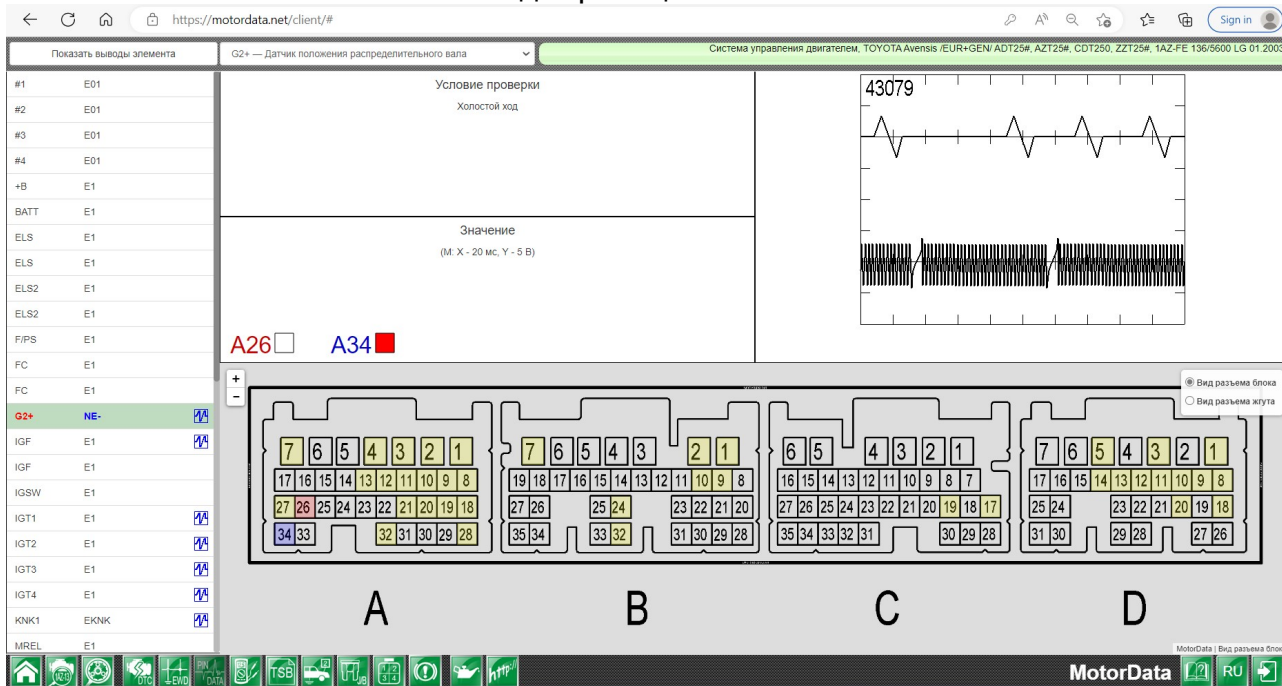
https://motordata.net/client/#

Sign in

Показать выводы элемента

G2+ — Датчик положения распределительного вала

Система управления двигателем, TOYOTA Avensis /EUR+GEN/ ADT25#, AZT25#, CDT250, ZZT25#, 1AZ-FE 136/5600 LG 01.2003

| | |
|---|---|
| #1 | E01 |
| #2 | E01 |
| #3 | E01 |
| #4 | E01 |
| +B | E1 |
| BATT | E1 |
| ELS | E1 |
| ELS | E1 |
| ELS2 | E1 |
| ELS2 | E1 |
| F/PS | E1 |
| FC | E1 |
| FC | E1 |
| G2+ | NE- |
| IGF | E1 |
| IGF | E1 |
| IGSW | E1 |
| IGT1 | E1 |
| IGT2 | E1 |
| IGT3 | E1 |
| IGT4 | E1 |
| KNK1 | EKNK |
| MREL | E1 |

Условие проверки

Холостой ход

Значение

(M: X - 20 мс, Y - 5 В)

A26 A34

43079

Вид разъема блока
Вид разъема жгута

7 6 5 4 3 2 1
17 16 15 14 13 12 11 10 9 8
27 26 25 24 23 22 21 20 19 18
34 33 32 31 30 29 28

7 6 5 4 3 2 1
19 18 17 16 15 14 13 12 11 10 9 8
27 26 25 24 23 22 21 20
35 34 33 32 31 30 29 28

6 5 4 3 2 1
16 15 14 13 12 11 10 9 8 7
27 26 25 24 23 22 21 20 19 18 17
35 34 33 32 31 30 29 28

7 6 5 4 3 2 1
17 16 15 14 13 12 11 10 9 8
25 24 23 22 21 20 19 18
31 30 29 28 27 26

A B C D

MotorData | Вид разъема блок

DTC EWD PIN DATA TSB JB

MotorData RU